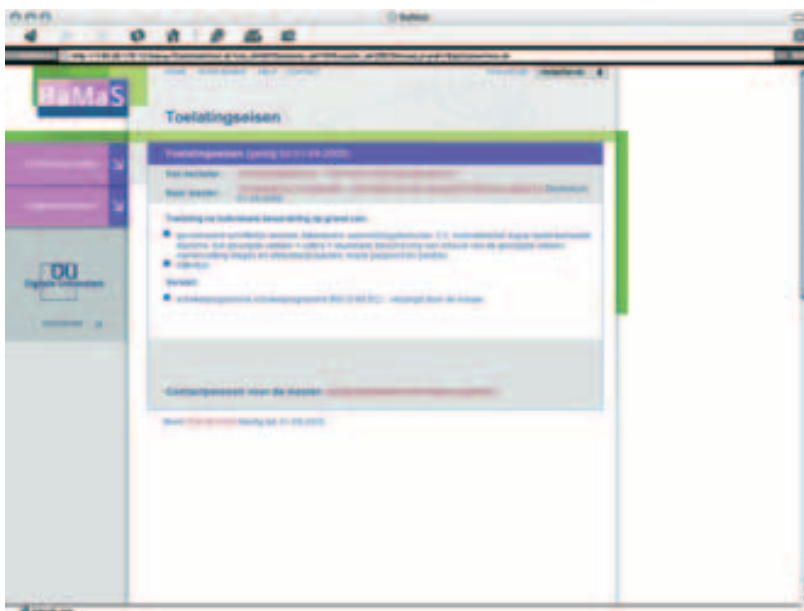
Safari

BaMaS

Toelatingseisen

Toelatingseisen (geldig tot 01-09-2005)

Van bachelor: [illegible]

Naar master: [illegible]

Toelating na individuele beoordeling op grond van:

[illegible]

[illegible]

Verwijst:

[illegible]

Contactpersoon voor de master: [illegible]

DU
Digitale Universiteit